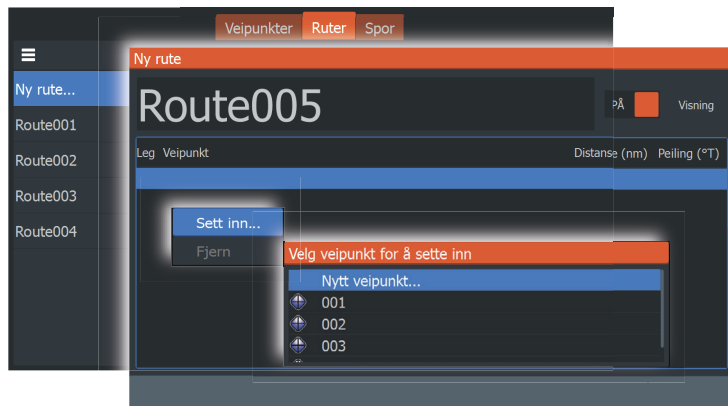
Veipunkter Ruter Spor

Ny rute...
Route001
Route002
Route003
Route004

Ny rute

Route005

PÅ

Visning

Leg Veipunkt

Distanse (nm) Peiling (°T)

Sett inn...
Fjern

Velg veipunkt for å sette inn

Nytt veipunkt...
001
002
003